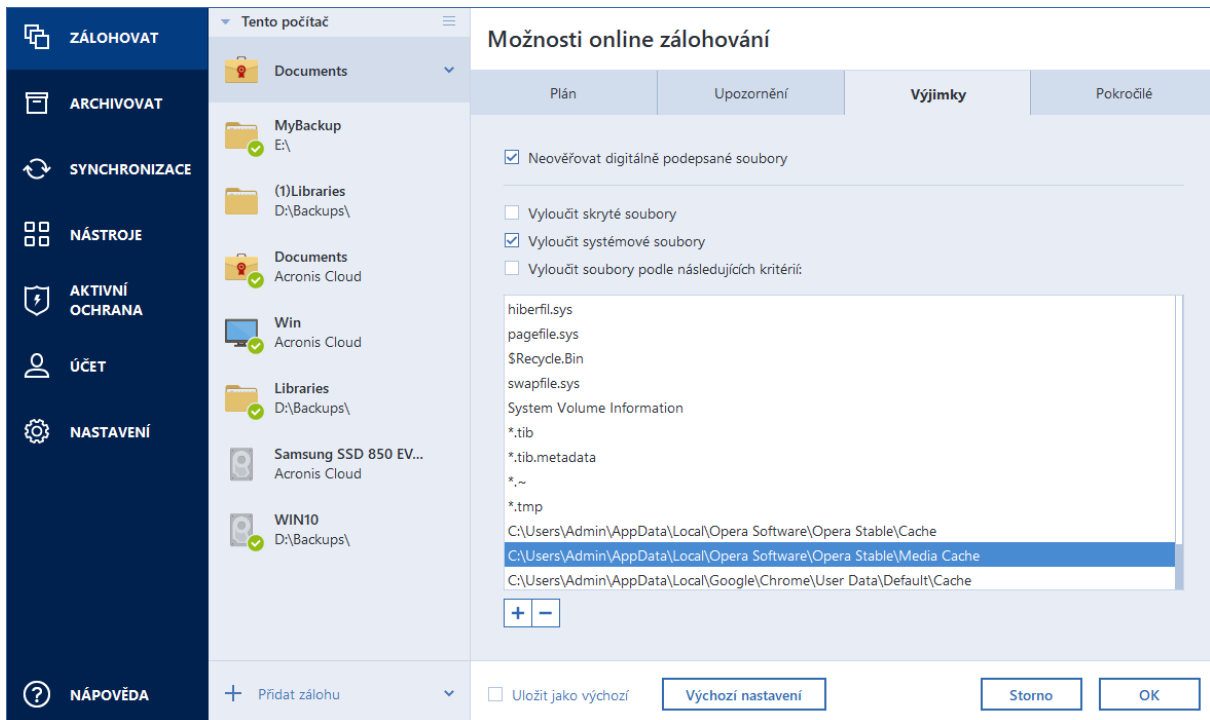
ZÁLOHOVAT
ARCHIVOVAT
SYNCHRONIZACE
NÁSTROJE
AKTIVNÍ OCHRANA
ÚČET
NASTAVENÍ
NÁPOVĚDA

Tento počítač

Documents

MyBackup
E:\

(1)Libraries
D:\Backups\

Documents
Acronis Cloud

Win
Acronis Cloud

Libraries
D:\Backups\

Samsung SSD 850 EV...
Acronis Cloud

WIN10
D:\Backups\

Přidat zálohu

Možnosti online zálohování

| Plán | Upozornění | Výjimky | Pokročilé |
|---|---|---|---|

Neověřovat digitálně podepsané soubory

Vyloučit skryté soubory
Vyloučit systémové soubory
Vyloučit soubory podle následujících kritérií:

hiberfil.sys
pagefile.sys
$Recycle.Bin
swapfile.sys
System Volume Information
*.tib
*.tib.metadata
*.~
*.tmp
C:\Users\Admin\AppData\Local\Opera Software\Opera Stable\Cache
C:\Users\Admin\AppData\Local\Opera Software\Opera Stable\Media Cache
C:\Users\Admin\AppData\Local\Google\Chrome\User Data\Default\Cache

+ −

Uložit jako výchozí
Výchozí nastavení
Storno
OK